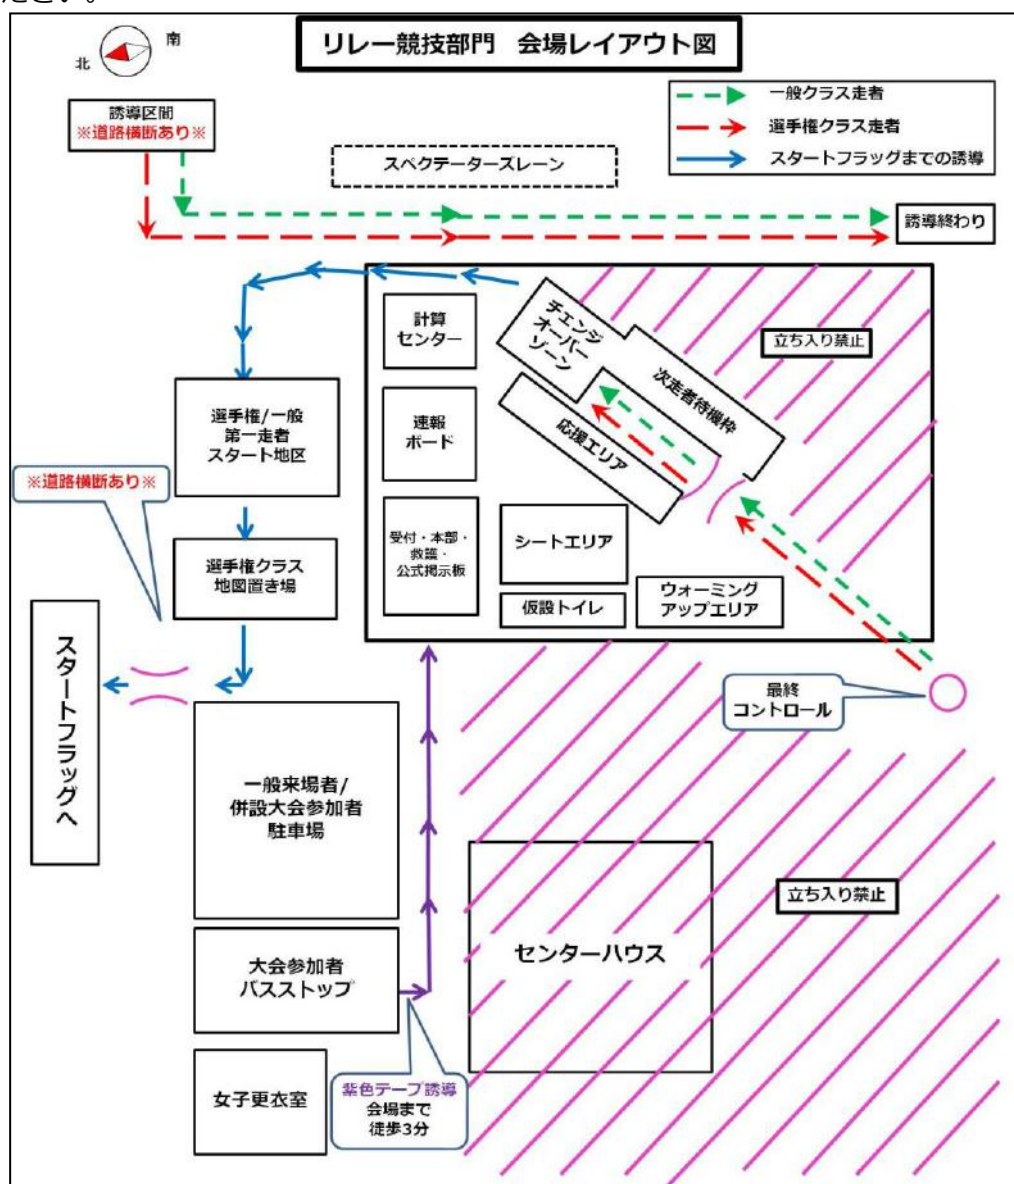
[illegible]さい。

リレー競技部門　会場レイアウト図

北
南

一般クラス走者
選手権クラス走者
スタートフラッグまでの誘導

誘導区間
※道路横断あり※

スペクテーターズレーン

誘導終わり

計算センター

チェンジオーバーゾーン

次走者待機枠

立ち入り禁止

速報ボード

応援エリア

選手権/一般
第一走者
スタート地区

※道路横断あり※

受付・本部・救護・公式掲示板

シートエリア

選手権クラス
地図置き場

仮設トイレ

ウォーミングアップエリア

スタートフラッグへ

最終コントロール

一般来場者/
併設大会参加者
駐車場

センターハウス

立ち入り禁止

大会参加者
バスストップ

女子更衣室

紫色テープ誘導
会場まで
徒歩3分